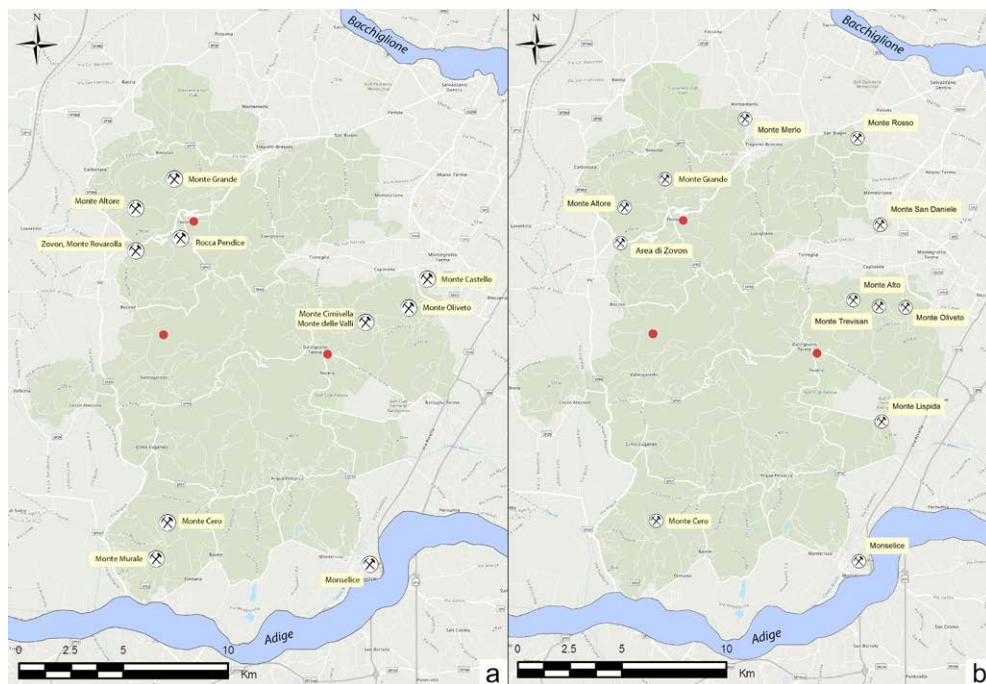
N

Bacchiglione

Monte Grande

Monte Altore

Zovon, Monte Rovarolla

Rocca Pendice

Monte Castello

Monte Cimisella
Monte delle Valli

Monte Oliveto

Monte Cero

Monte Murale

Monselice

Adige

0 2.5 5 10
Km

a

N

Bacchiglione

Monte Merlo

Monte Rosso

Monte Grande

Monte Altore

Monte San Daniele

Area di Zovon

Monte Alto

Monte Trevisan

Monte Oliveto

Monte Lispida

Monte Cero

Monselice

Adige

0 2.5 5 10
Km

b